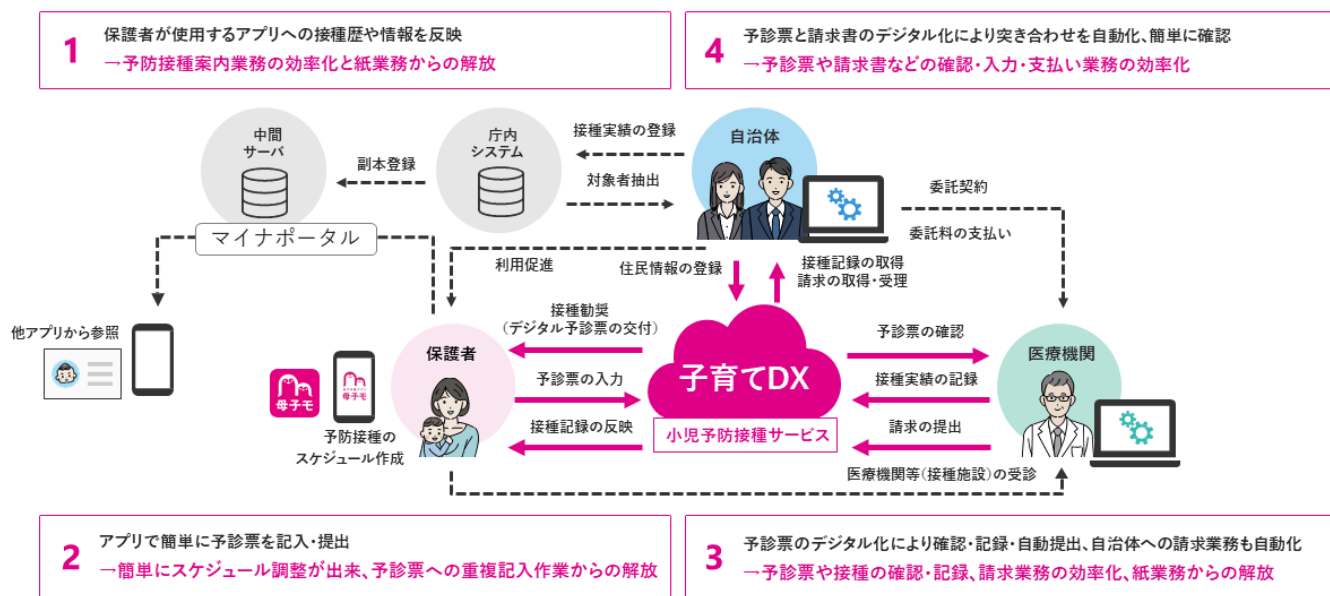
1
保護者が使用するアプリへの接種歴や情報を反映
→予防接種案内業務の効率化と紙業務からの解放

4
予診票と請求書のデジタル化により突き合わせを自動化、簡単に確認
→予診票や請求書などの確認・入力・支払い業務の効率化

中間
サーバ

副本登録

庁内
システム

接種実績の登録

対象者抽出

自治体

委託契約

委託料の支払い

マイナポータル

利用促進

住民情報の登録

接種記録の取得
請求の取得・受理

他アプリから参照

接種勧奨
（デジタル予診票の交付）

予診票の入力

接種記録の反映

保護者

母子モ

母子モ

予防接種の
スケジュール作成

子育てDX

小児予防接種サービス

予診票の確認

接種実績の記録

請求の提出

医療機関

医療機関等（接種施設）の受診

2
アプリで簡単に予診票を記入・提出
→簡単にスケジュール調整が出来、予診票への重複記入作業からの解放

3
予診票のデジタル化により確認・記録・自動提出、自治体への請求業務も自動化
→予診票や接種の確認・記録、請求業務の効率化、紙業務からの解放